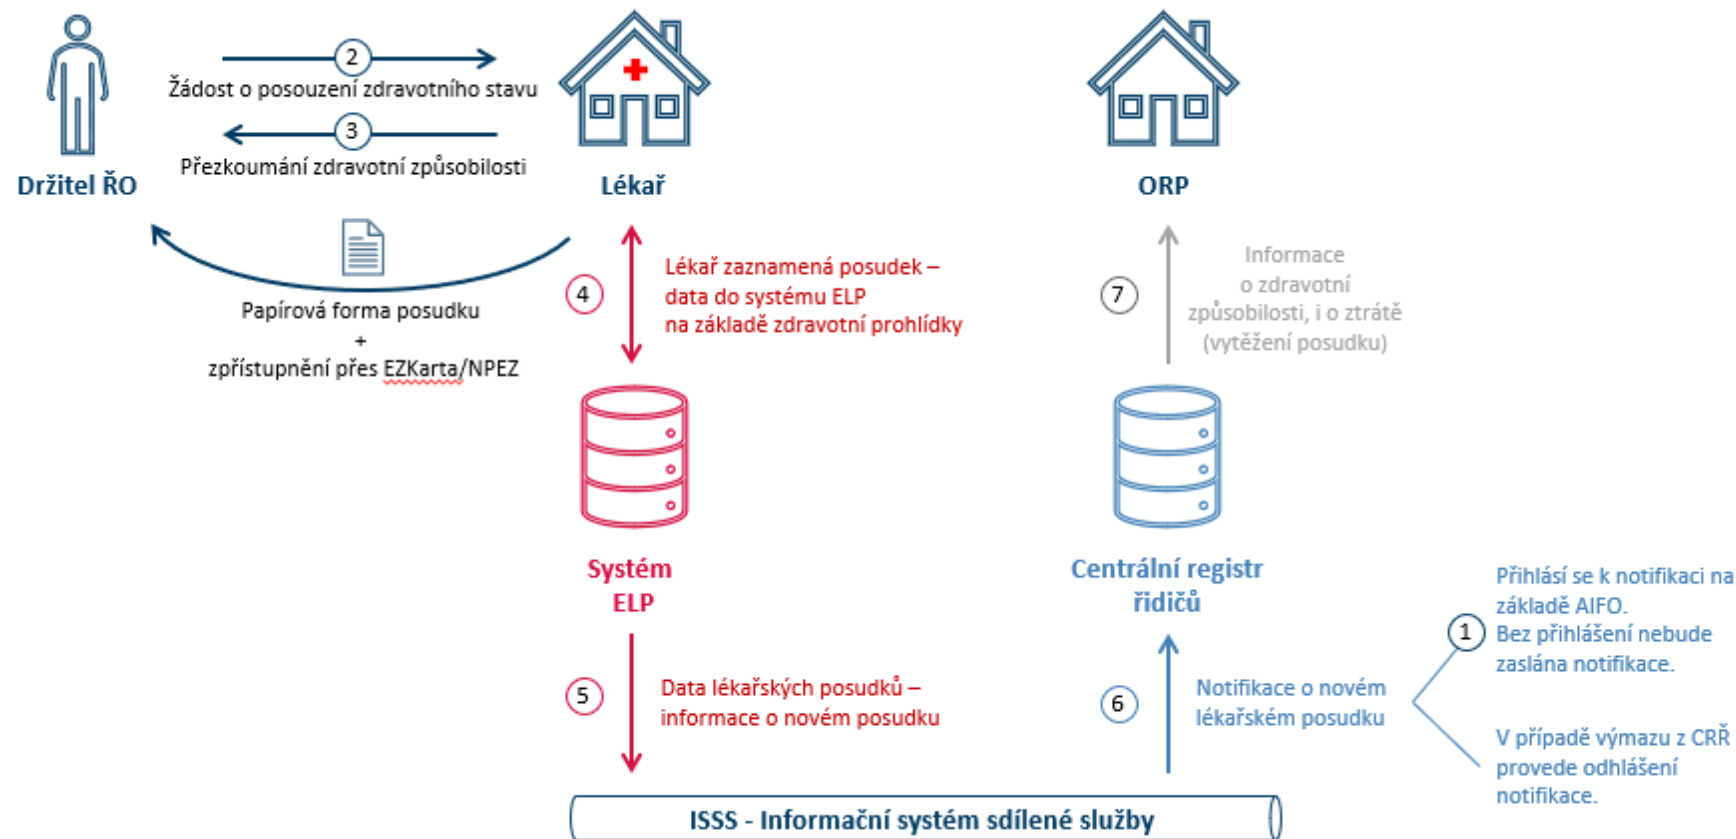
2
Žádost o posouzení zdravotního stavu
3
Přezkoumání zdravotní způsobilosti

Držitel ŘO

Lékař

ORP

Papírová forma posudku
+
zpřístupnění přes EZKarta/NPEZ

4
Lékař zaznamená posudek – data do systému ELP na základě zdravotní prohlídky

7
Informace o zdravotní způsobilosti, i o ztrátě (vytěžení posudku)

Systém ELP

Centrální registr řidičů

1
Přihlásí se k notifikaci na základě AIFO. Bez přihlášení nebude zaslána notifikace.

V případě výmazu z CRŘ provede odhlášení notifikace.

5
Data lékařských posudků – informace o novém posudku

6
Notifikace o novém lékařském posudku

ISSS - Informační systém sdílené služby